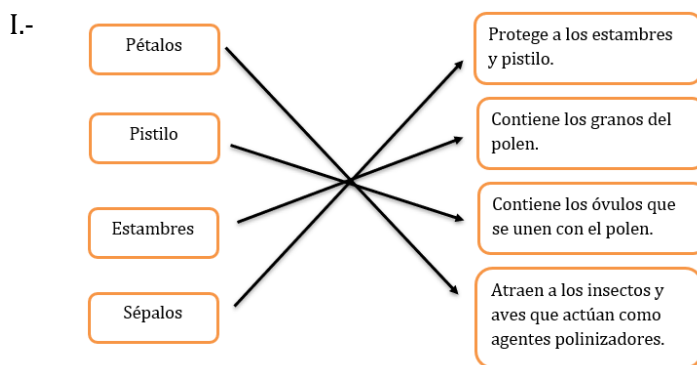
I.-

Pétalos

Pistilo

Estambres

Sépalos

Protege a los estambres y pistilo.

Contiene los granos del polen.

Contiene los óvulos que se unen con el polen.

Atraen a los insectos y aves que actúan como agentes polinizadores.